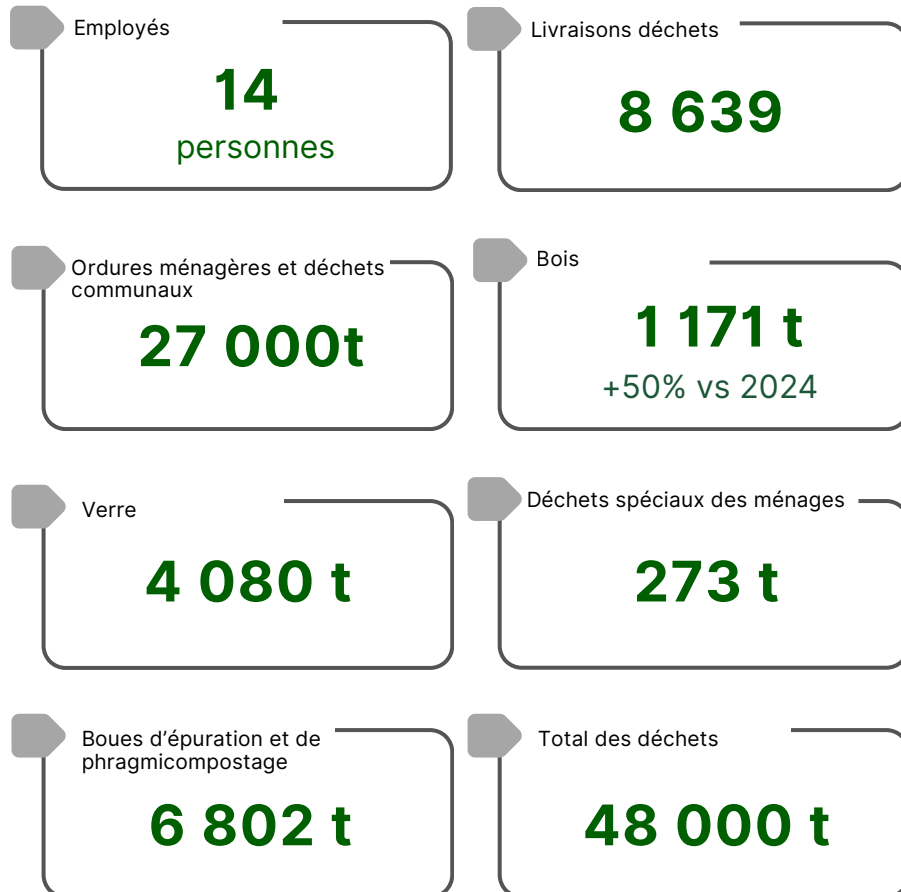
Employés
14
personnes

Livraisons déchets
8 639

Ordures ménagères et déchets communaux
27 000t

Bois
1 171 t
+50% vs 2024

Verre
4 080 t

Déchets spéciaux des ménages
273 t

Boues d'épuration et de phragmicompostage
6 802 t

Total des déchets
48 000 t